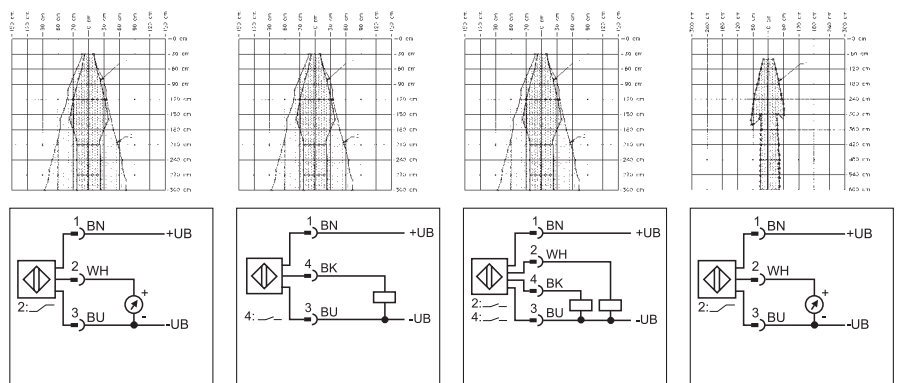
150 cm 120 cm 90 cm 60 cm 30 cm 0 cm 30 cm 60 cm 90 cm 120 cm 150 cm

0 cm
30 cm
60 cm
90 cm
120 cm
150 cm
180 cm
210 cm
240 cm
270 cm
300 cm

1 BN +UB
2 WH
3 BU -UB
2:

150 cm 120 cm 90 cm 60 cm 30 cm 0 cm 30 cm 60 cm 90 cm 120 cm 150 cm

0 cm
30 cm
60 cm
90 cm
120 cm
150 cm
180 cm
210 cm
240 cm
270 cm
300 cm

1 BN +UB
4 BK
3 BU -UB
4:

150 cm 120 cm 90 cm 60 cm 30 cm 0 cm 30 cm 60 cm 90 cm 120 cm 150 cm

0 cm
30 cm
60 cm
90 cm
120 cm
150 cm
180 cm
210 cm
240 cm
270 cm
300 cm

1 BN +UB
2 WH
4 BK
3 BU -UB
2:
4:

300 cm 240 cm 180 cm 120 cm 60 cm 0 cm 60 cm 120 cm 180 cm 240 cm 300 cm

0 cm
60 cm
120 cm
180 cm
240 cm
300 cm
360 cm
420 cm
480 cm
540 cm
600 cm

1 BN +UB
2 WH
3 BU -UB
2: